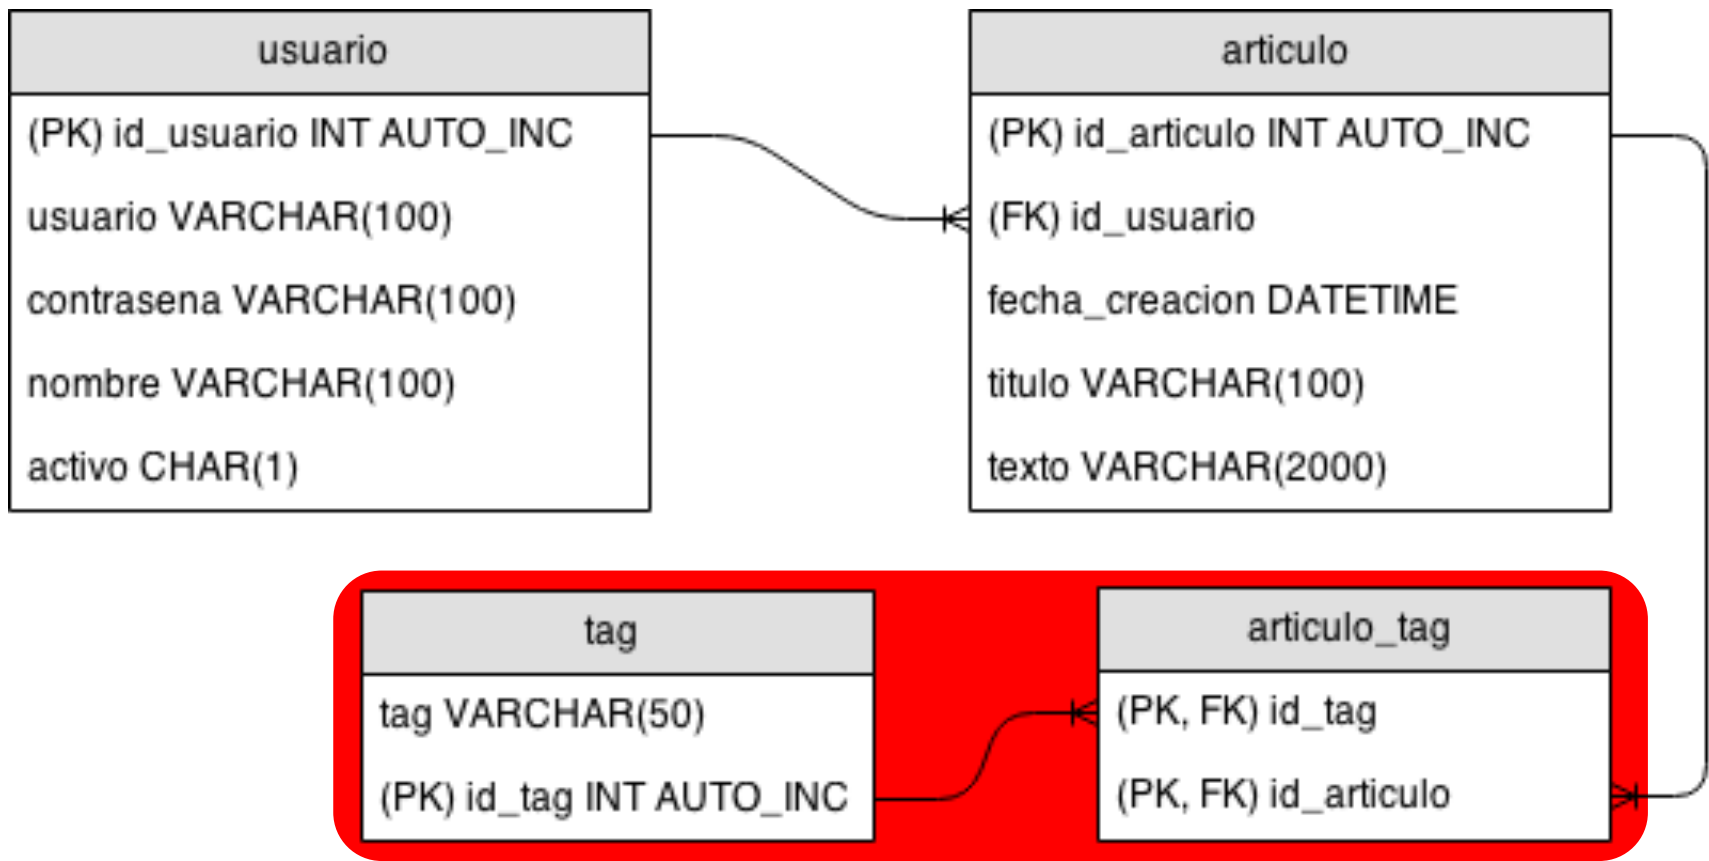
usuario

(PK) id_usuario INT AUTO_INC

usuario VARCHAR(100)

contrasena VARCHAR(100)

nombre VARCHAR(100)

activo CHAR(1)

articulo

(PK) id_articulo INT AUTO_INC

(FK) id_usuario

fecha_creacion DATETIME

titulo VARCHAR(100)

texto VARCHAR(2000)

tag

tag VARCHAR(50)

(PK) id_tag INT AUTO_INC

articulo_tag

(PK, FK) id_tag

(PK, FK) id_articulo